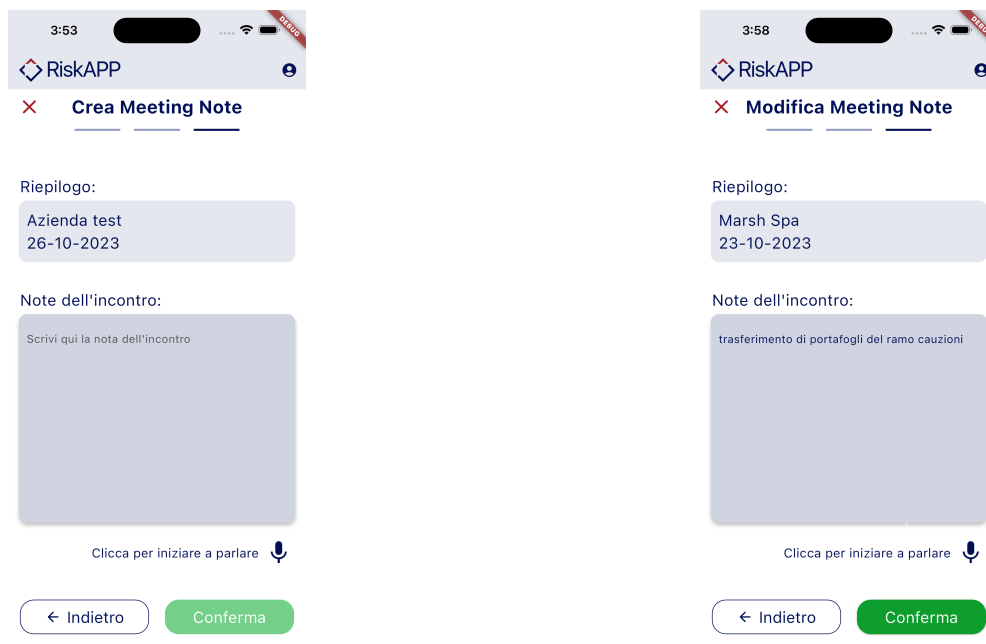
3:53

DEBUG

RiskAPP

× Crea Meeting Note

Riepilogo:

Azienda test
26-10-2023

Note dell'incontro:

Scrivi qui la nota dell'incontro

Clicca per iniziare a parlare

← Indietro

Conferma

3:58

DEBUG

RiskAPP

× Modifica Meeting Note

Riepilogo:

Marsh Spa
23-10-2023

Note dell'incontro:

trasferimento di portafogli del ramo cauzioni

Clicca per iniziare a parlare

← Indietro

Conferma